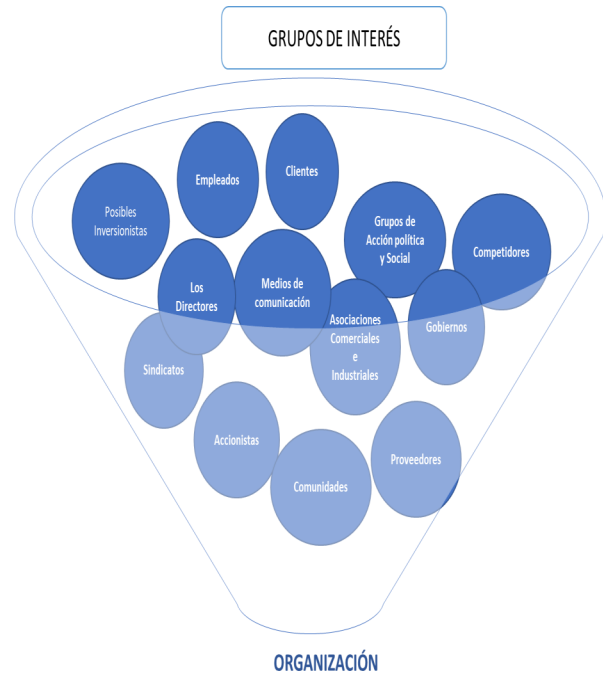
GRUPOS DE INTERÉS

Posibles Inversionistas

Empleados

Clientes

Grupos de Acción política y Social

Competidores

Los Directores

Medios de comunicación

Asociaciones Comerciales e Industriales

Gobiernos

Sindicatos

Accionistas

Comunidades

Proveedores

ORGANIZACIÓN